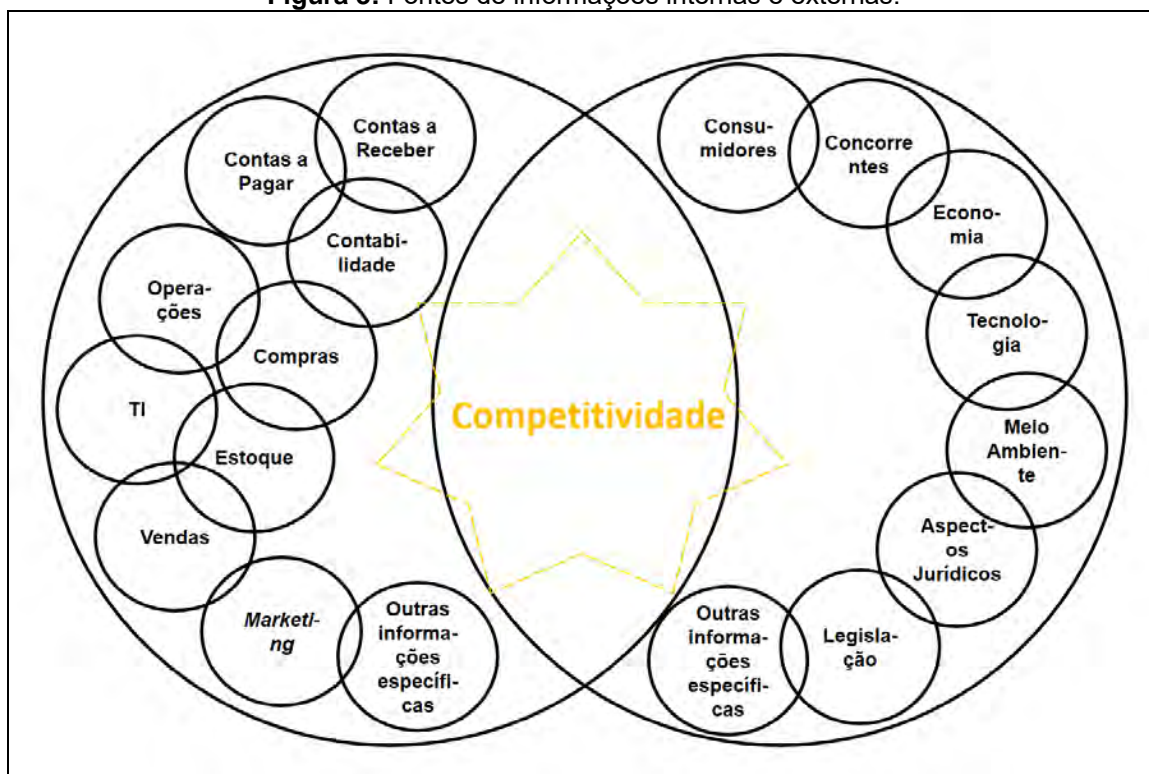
**Figura 3.** Fontes de informações internas e externas.

Contas a Receber

Contas a Pagar

Contabilidade

Operações

Compras

TI

Estoque

Vendas

*Marketing*

Outras informações específicas

Competitividade

Consumidores

Concorrentes

Economia

Tecnologia

Meio Ambiente

Aspectos Jurídicos

Legislação

Outras informações específicas